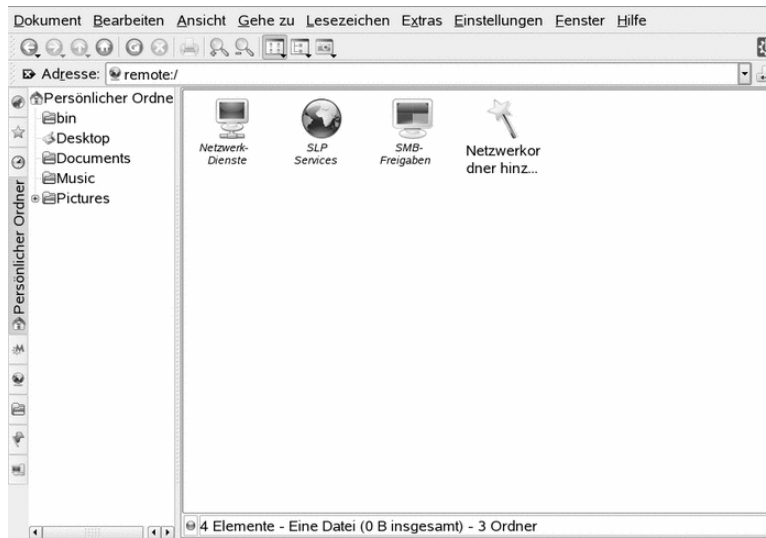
Dokument Bearbeiten Ansicht Gehe zu Lesezeichen Extras Einstellungen Fenster Hilfe

Adresse: remote:/

Persönlicher Ordne
bin
Desktop
Documents
Music
Pictures

Persönlicher Ordner

Netzwerk-Dienste

SLP Services

SMB-Freigaben

Netzwerkor dner hinz...

4 Elemente - Eine Datei (0 B insgesamt) - 3 Ordner